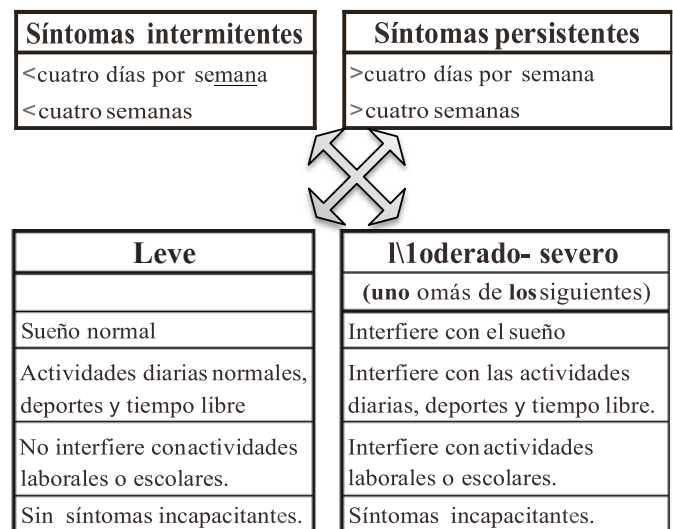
| Síntomas intermitentes |
|---|
| <cuatro días por semana |
| <cuatro semanas |

| Síntomas persistentes |
|---|
| >cuatro días por semana |
| >cuatro semanas |

| Leve |
|---|
| |
| Sueño normal |
| Actividades diarias normales, deportes y tiempo libre |
| No interfiere conactividades laborales o escolares. |
| Sin síntomas incapacitantes. |

| l\1oderado- severo |
|---|
| (uno omás de lossiguientes) |
| Interfiere con el sueño |
| Interfiere con las actividades diarias, deportes y tiempo libre. |
| Interfiere con actividades laborales o escolares. |
| Síntomas incapacitantes. |